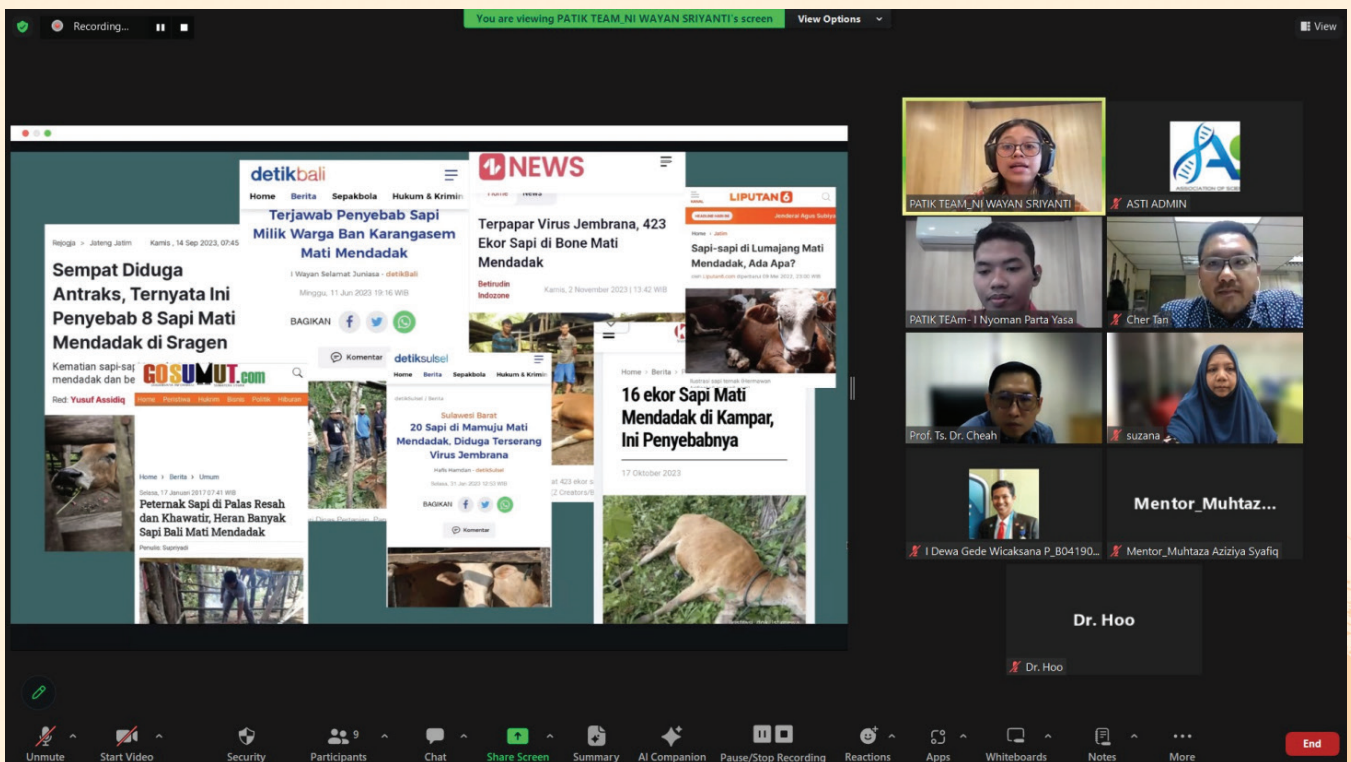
Recording...

You are viewing PATIK TEAM_NI WAYAN SRIYANTI's screen View Options

View

detikbali
Home Berita Sepakbola Hukum & Krimin
Terjawab Penyebab Sapi Milik Warga Ban Karangasem Mati Mendadak
I Wayan Selamat Juniasa - detikBali
Minggu, 11 Jun 2023 19:16 WIB
BAGIKAN
Komentar

Rejogja > Jateng Jatim Kamis, 14 Sep 2023, 07:45
Sempat Diduga Antraks, Ternyata Ini Penyebab 8 Sapi Mati Mendadak di Sragen
Kematian sapi-sap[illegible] mendadak dan be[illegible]
Red: Yusuf Assidiq

GOSUMUT.com
Home Peristiwa Hukrim Bisnis Politik Hiburan
Home > Berita > Umum
Selasa, 17 Januari 2017 07:41 WIB
Peternak Sapi di Palas Resah dan Khawatir, Heran Banyak Sapi Bali Mati Mendadak
Penulis: Sapriyadi

iNEWS
Terpapar Virus Jembrana, 423 Ekor Sapi di Bone Mati Mendadak
Betirudin Indozone Kamis, 2 November 2023 | 13:42 WIB

detiksulsel
Home Berita Sepakbola Hukum & Krimin
Sulawesi Barat
20 Sapi di Mamuju Mati Mendadak, Diduga Terserang Virus Jembrana
Hafiz Hamdan - detikSulsel
BAGIKAN
Komentar

LIPUTAN 6
Sapi-sapi di Lumajang Mati Mendadak, Ada Apa?

16 ekor Sapi Mati Mendadak di Kampar, Ini Penyebabnya
17 Oktober 2023

PATIK TEAM_NI WAYAN SRIYANTI
ASTI ADMIN
PATIK TEAm- I Nyoman Parta Yasa
Cher Tan
Prof. Ts. Dr. Cheah
suzana
I Dewa Gede Wicaksana P_B04190...
Mentor_Muhtaz...
Mentor_Muhtaza Aziziya Syafiq
Dr. Hoo
Dr. Hoo

Unmute Start Video Security Participants 9 Chat Share Screen Summary AI Companion Pause/Stop Recording Reactions Apps Whiteboards Notes More End